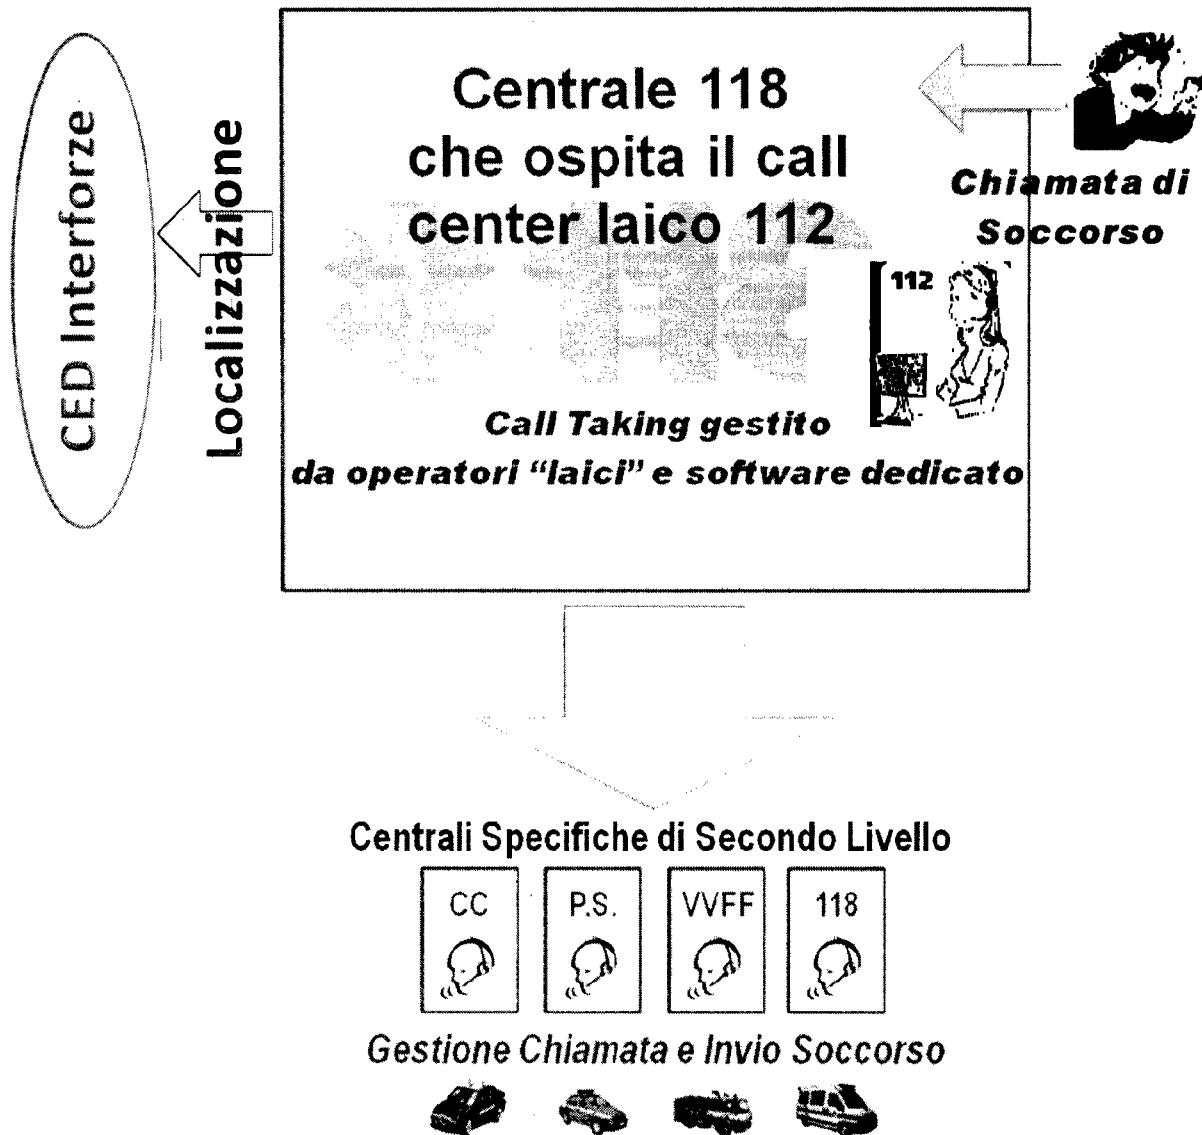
CED Interforze

Localizzazione

Centrale 118 che ospita il call center laico 112

Chiamata di Soccorso

112

Call Taking gestito da operatori "laici" e software dedicato

Centrali Specifiche di Secondo Livello

CC

P.S.

VVFF

118

Gestione Chiamata e Invio Soccorso